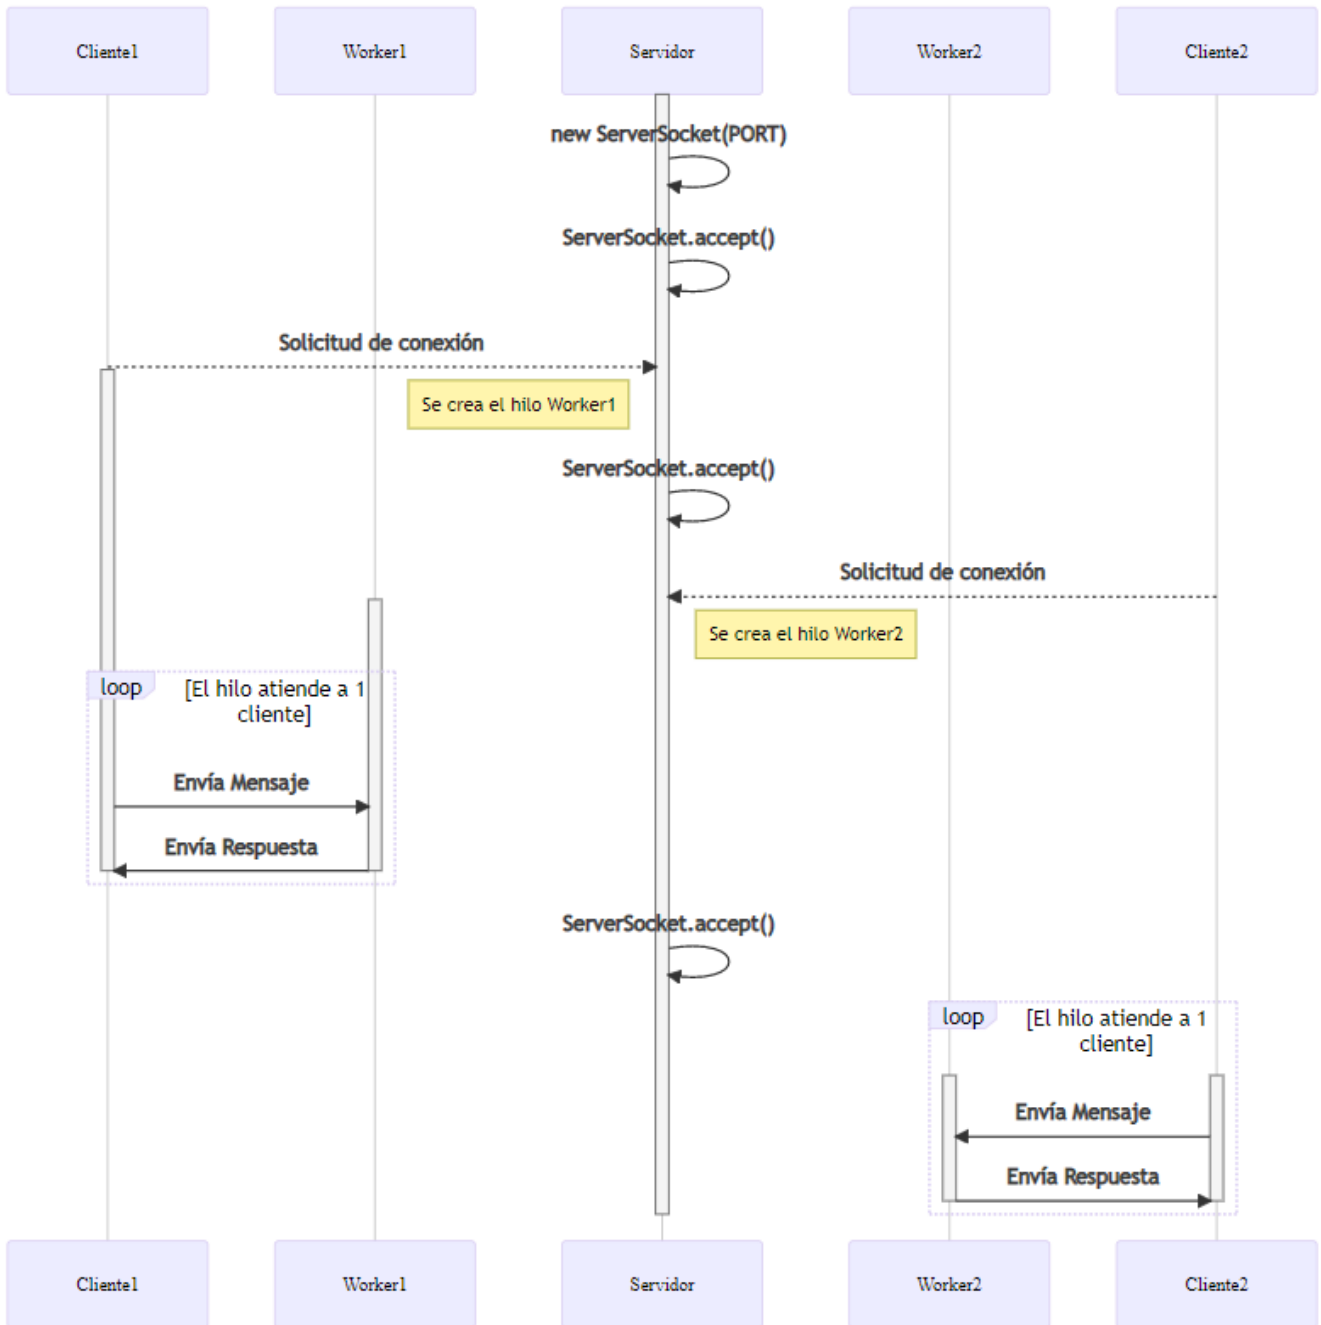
Cliente1 Worker1 Servidor Worker2 Cliente2

new ServerSocket(PORT)

ServerSocket.accept()

Solicitud de conexión

Se crea el hilo Worker1

ServerSocket.accept()

Solicitud de conexión

Se crea el hilo Worker2

loop [El hilo atiende a 1 cliente]

Envía Mensaje

Envía Respuesta

ServerSocket.accept()

loop [El hilo atiende a 1 cliente]

Envía Mensaje

Envía Respuesta

Cliente1 Worker1 Servidor Worker2 Cliente2